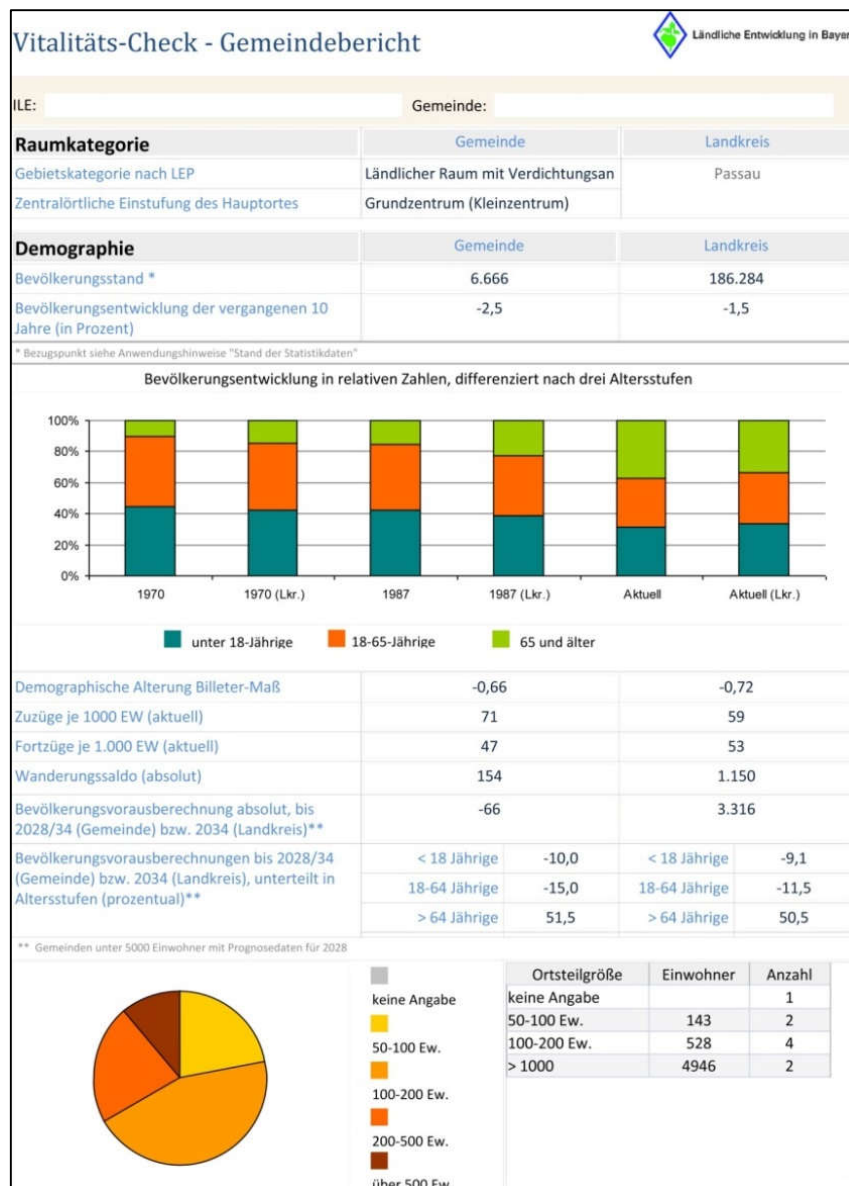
Vitalitäts-Check - Gemeindebericht

Ländliche Entwicklung in Bayer

ILE:

Gemeinde:

| Raumkategorie | Gemeinde | Landkreis |
|---|---|---|
| Gebietskategorie nach LEP | Ländlicher Raum mit Verdichtungsan | Passau |
| Zentralörtliche Einstufung des Hauptortes | Grundzentrum (Kleinzentrum) | |

| Demographie | Gemeinde | Landkreis |
|---|---|---|
| Bevölkerungsstand * | 6.666 | 186.284 |
| Bevölkerungsentwicklung der vergangenen 10 Jahre (in Prozent) | -2,5 | -1,5 |

* Bezugspunkt siehe Anwendungshinweise "Stand der Statistikdaten"

Bevölkerungsentwicklung in relativen Zahlen, differenziert nach drei Altersstufen

100%
80%
60%
40%
20%
0%

1970
1970 (Lkr.)
1987
1987 (Lkr.)
Aktuell
Aktuell (Lkr.)

unter 18-Jährige
18-65-Jährige
65 und älter

| | | | | |
|---|---|---|---|---|
| Demographische Alterung Billeter-Maß | -0,66 | | -0,72 | |
| Zuzüge je 1000 EW (aktuell) | 71 | | 59 | |
| Fortzüge je 1.000 EW (aktuell) | 47 | | 53 | |
| Wanderungssaldo (absolut) | 154 | | 1.150 | |
| Bevölkerungsvorausberechnung absolut, bis 2028/34 (Gemeinde) bzw. 2034 (Landkreis)** | -66 | | 3.316 | |
| Bevölkerungsvorausberechnungen bis 2028/34 (Gemeinde) bzw. 2034 (Landkreis), unterteilt in Altersstufen (prozentual)** | < 18 Jährige | -10,0 | < 18 Jährige | -9,1 |
| | 18-64 Jährige | -15,0 | 18-64 Jährige | -11,5 |
| | > 64 Jährige | 51,5 | > 64 Jährige | 50,5 |

** Gemeinden unter 5000 Einwohner mit Prognosedaten für 2028

keine Angabe
50-100 Ew.
100-200 Ew.
200-500 Ew.
über 500 Ew.

| Ortsteilgröße | Einwohner | Anzahl |
|---|---|---|
| keine Angabe | | 1 |
| 50-100 Ew. | 143 | 2 |
| 100-200 Ew. | 528 | 4 |
| > 1000 | 4946 | 2 |